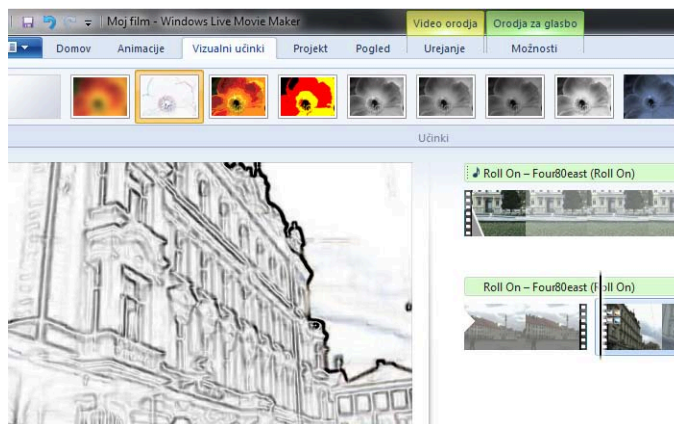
Moj film - Windows Live Movie Maker

Video orodja | Orodja za glasbo

Domov | Animacije | Vizualni učinki | Projekt | Pogled | Urejanje | Možnosti

Učinki

♪ Roll On – Four80east (Roll On)

Roll On – Four80east (Roll On)